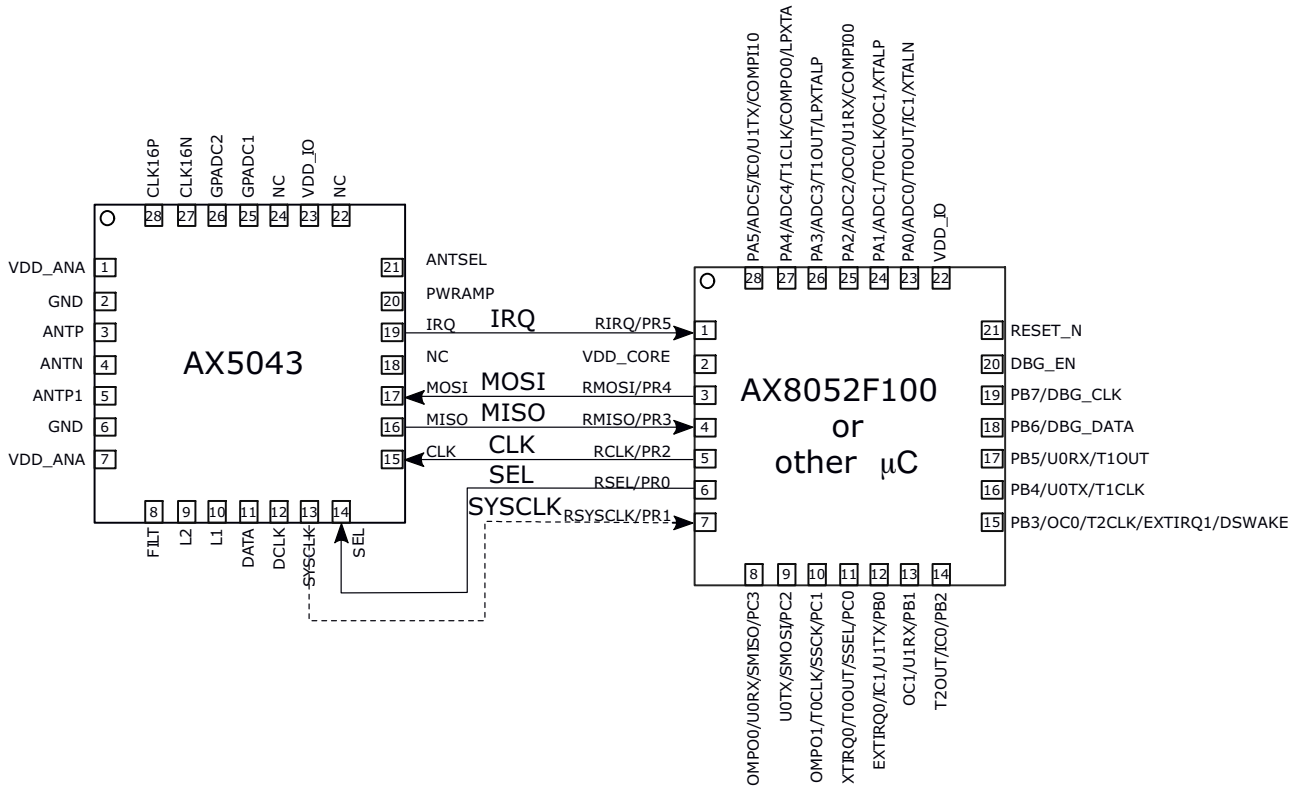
CLK16P 28
CLK16N 27
GPADC2 26
GPADC1 25
NC 24
VDD_IO 23
NC 22

VDD_ANA 1
GND 2
ANTP 3
ANTN 4
ANTP1 5
GND 6
VDD_ANA 7

AX5043

21 ANTSEL
20 PWRAMP
19 IRQ
18 NC
17 MOSI
16 MISO
15 CLK

8 FILT
9 L2
10 L1
11 DATA
12 DCLK
13 SYSCLK
14 SEL

IRQ
MOSI
MISO
CLK
SEL
SYSCLK

PA5/ADC5/IC0/U1TX/COMPI10 28
PA4/ADC4/T1CLK/COMPO0/LPXTA 27
PA3/ADC3/T1OUT/LPXTALP 26
PA2/ADC2/OC0/U1RX/COMPI00 25
PA1/ADC1/T0CLK/OC1/XTALP 24
PA0/ADC0/T0OUT/IC1/XTALN 23
VDD_IO 22

RIRQ/PR5 1
VDD_CORE 2
RMOSI/PR4 3
RMISO/PR3 4
RCLK/PR2 5
RSEL/PR0 6
RSYSCLK/PR1 7

AX8052F100
or
other μC

21 RESET_N
20 DBG_EN
19 PB7/DBG_CLK
18 PB6/DBG_DATA
17 PB5/U0RX/T1OUT
16 PB4/U0TX/T1CLK
15 PB3/OC0/T2CLK/EXTIRQ1/DSWAKE

8 OMPO0/U0RX/SMISO/PC3
9 U0TX/SMOSI/PC2
10 OMPO1/T0CLK/SSCK/PC1
11 XTIRQ0/T0OUT/SSEL/PC0
12 EXTIRQ0/IC1/U1TX/PB0
13 OC1/U1RX/PB1
14 T2OUT/IC0/PB2